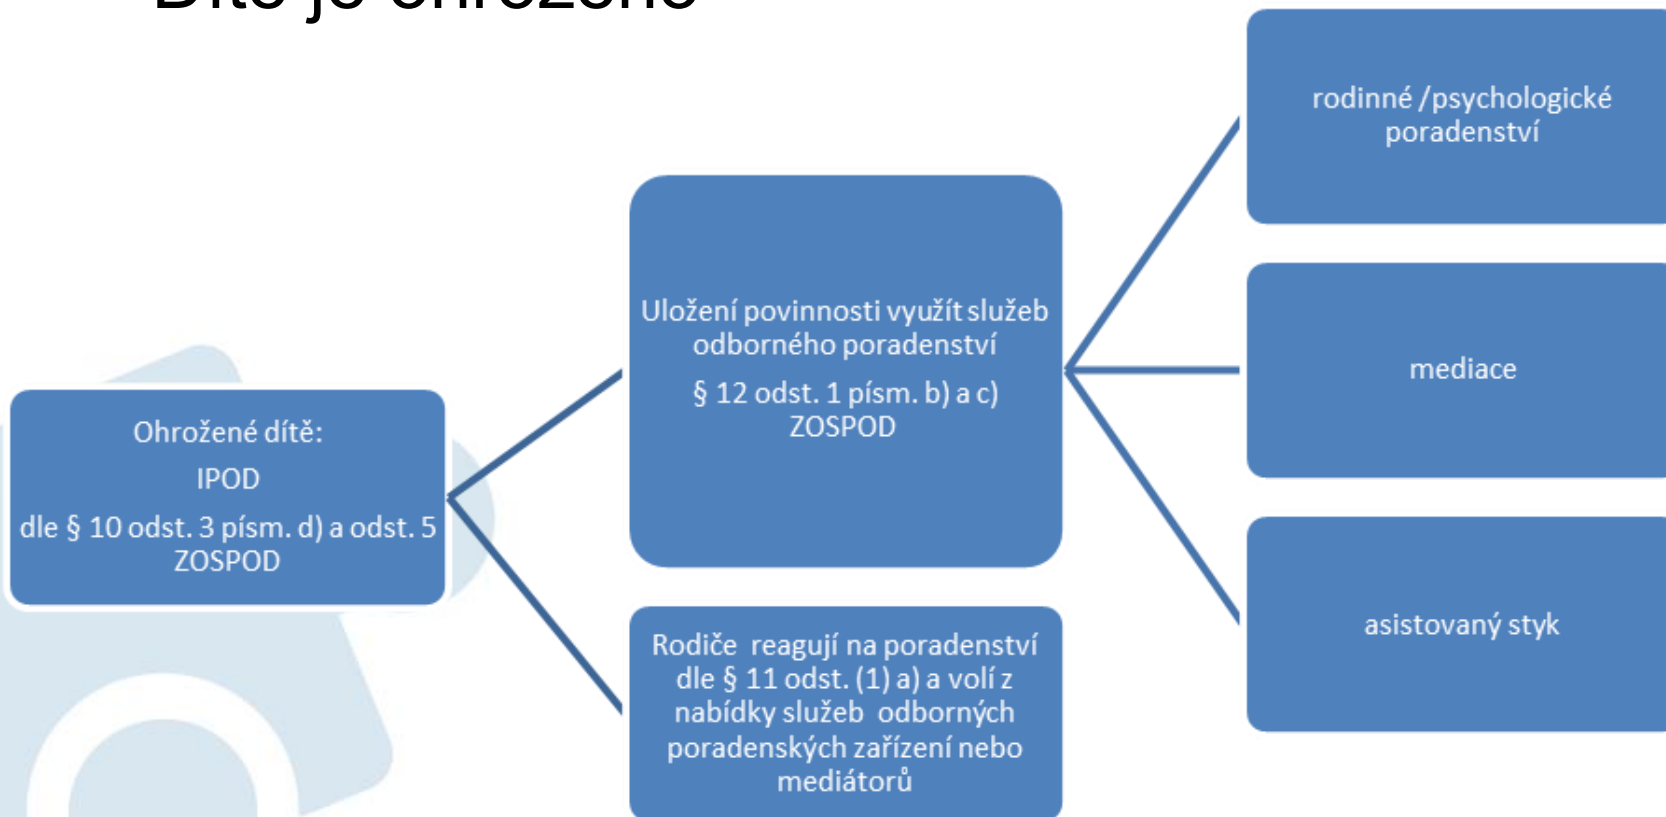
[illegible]

Ohrožené dítě:

IPOD

dle § 10 odst. 3 písm. d) a odst. 5 ZOSPOD

Uložení povinnosti využít služeb odborného poradenství

§ 12 odst. 1 písm. b) a c) ZOSPOD

Rodiče reagují na poradenství dle § 11 odst. (1) a) a volí z nabídky služeb odborných poradenských zařízení nebo mediátorů

rodinné /psychologické poradenství

mediace

asistovaný styk